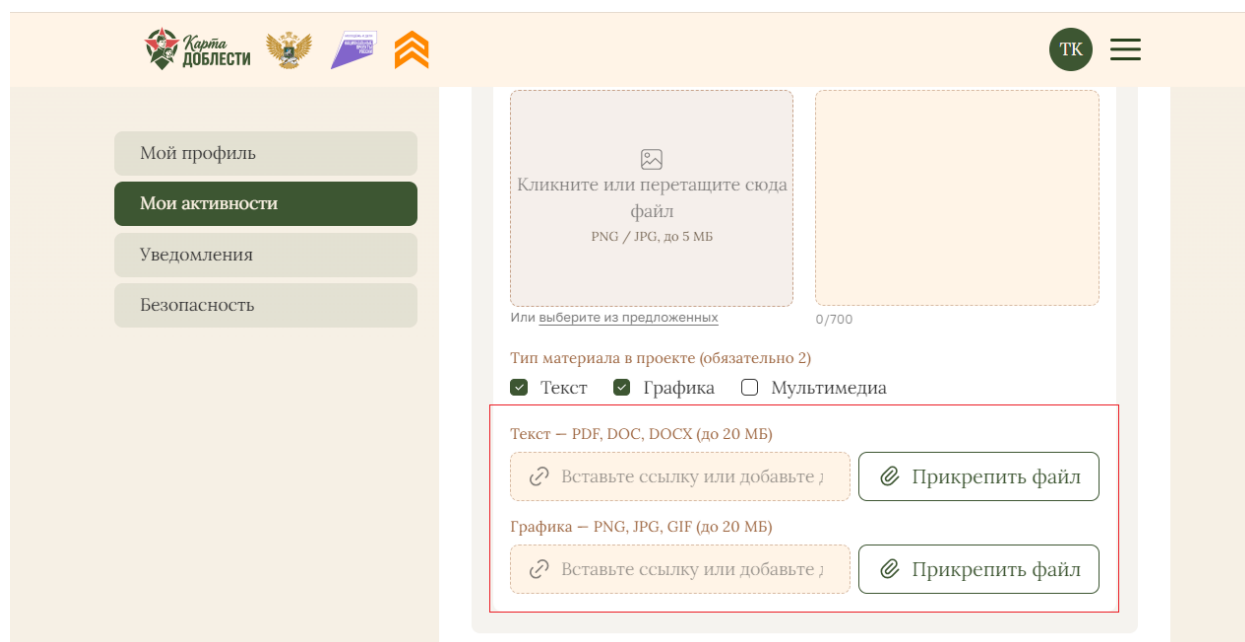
Карта ДОБЛЕСТИ

ТК

Мой профиль

Мои активности

Уведомления

Безопасность

Кликните или перетащите сюда файл
PNG / JPG, до 5 МБ

Или выберите из предложенных

0/700

Тип материала в проекте (обязательно 2)

Текст Графика Мультимедиа

Текст — PDF, DOC, DOCX (до 20 МБ)

Вставьте ссылку или добавьте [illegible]

Прикрепить файл

Графика — PNG, JPG, GIF (до 20 МБ)

Вставьте ссылку или добавьте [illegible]

Прикрепить файл